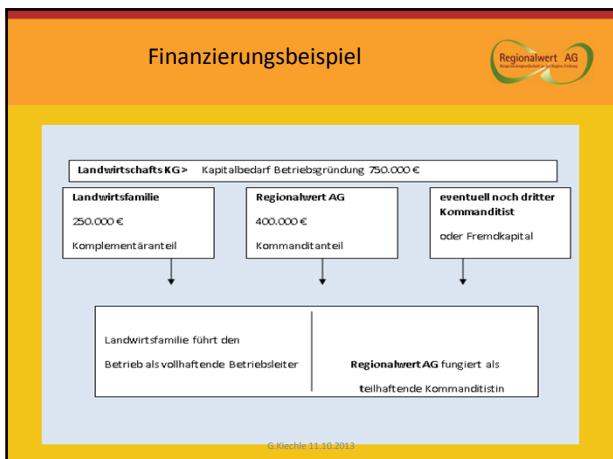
Finanzierungsbeispiel

Regionalwert AG

Landwirtschafts KG > Kapitalbedarf Betriebsgründung 750.000 €

Landwirtsfamilie

250.000 €

Komplementäranteil

Regionalwert AG

400.000 €

Kommanditanteil

eventuell noch dritter Kommanditist

oder Fremdkapital

Landwirtsfamilie führt den Betrieb als vollhaftende Betriebsleiter

Regionalwert AG fungiert als teilhaftende Kommanditistin

G.Kiechle 11.10.2013